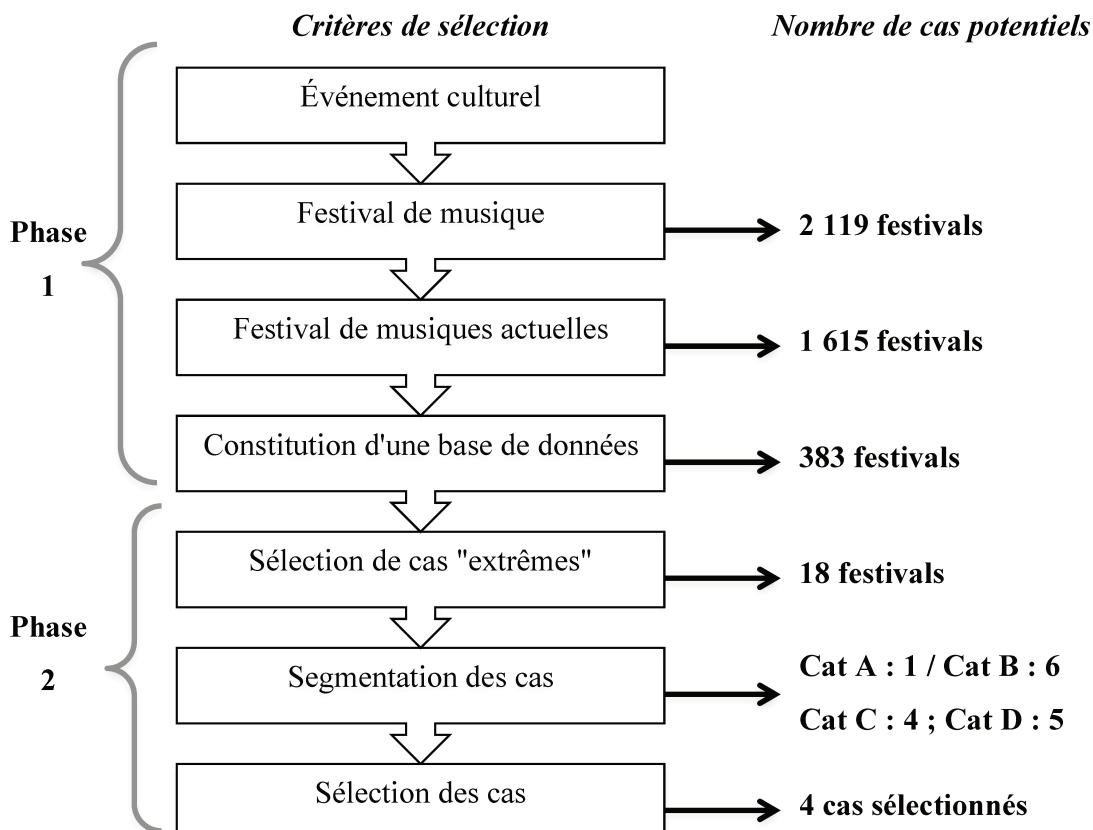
Critères de sélection

Nombre de cas potentiels

Phase 1

Événement culturel

Festival de musique

2 119 festivals

Festival de musiques actuelles

1 615 festivals

Constitution d'une base de données

383 festivals

Phase 2

Sélection de cas "extrêmes"

18 festivals

Segmentation des cas

Cat A : 1 / Cat B : 6

Cat C : 4 ; Cat D : 5

Sélection des cas

4 cas sélectionnés